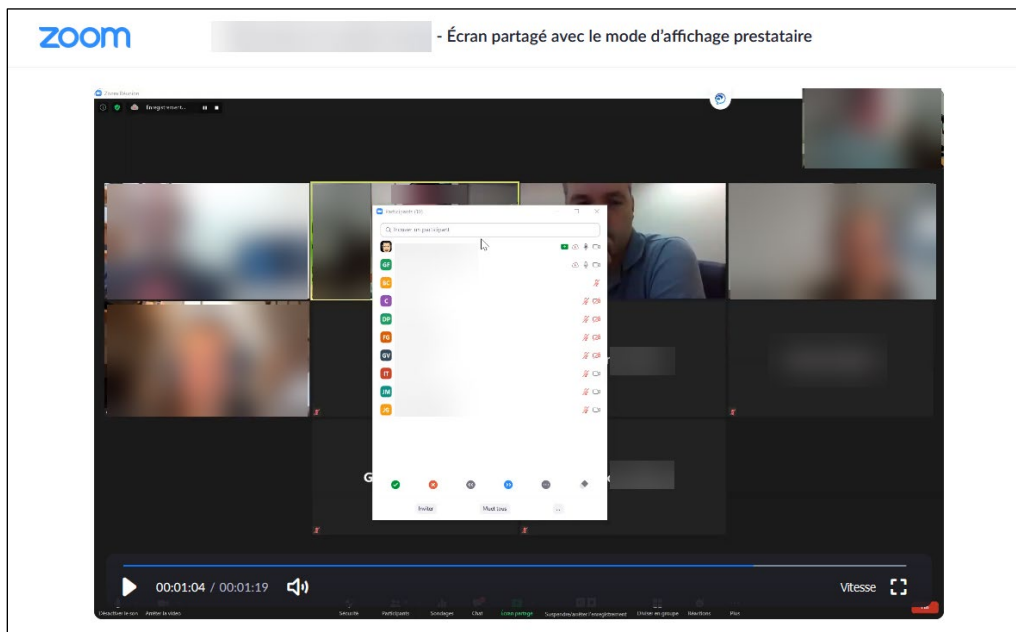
zoom

- Écran partagé avec le mode d'affichage prestataire

Zoom Réunion

Enregistrement...

Participants (10)

Trouver un participant

GF
BC
C
DP
FG
GV
IT
JM
JB

Inviter
Muet tous
...

00:01:04 / 00:01:19

Vitesse

Désactiver le son
Arrêter la vidéo
Sécurité
Participants
Sondages
Chat
Fin du partage
Suspendre/arrêter l'enregistrement
Diviser en groupe
Réactions
Plus
Fin